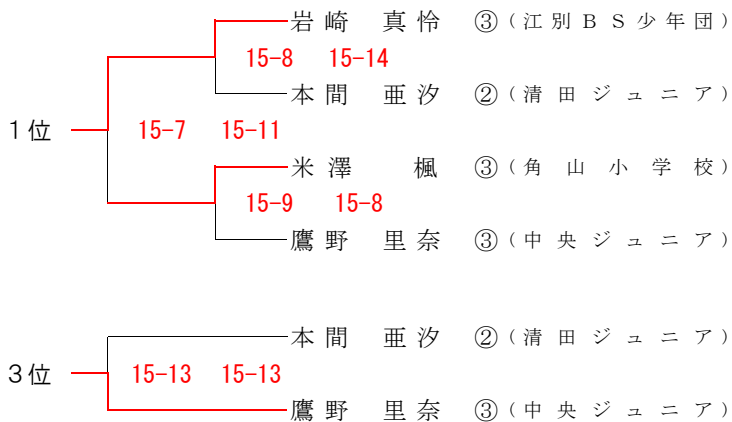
岩崎　真怜　③（江別ＢＳ少年団）

15-8　15-14

本間　亜汐　②（清田ジュニア）

1位　15-7　15-11

米澤　楓　③（角山小学校）

15-9　15-8

鷹野　里奈　③（中央ジュニア）

本間　亜汐　②（清田ジュニア）

3位　15-13　15-13

鷹野　里奈　③（中央ジュニア）